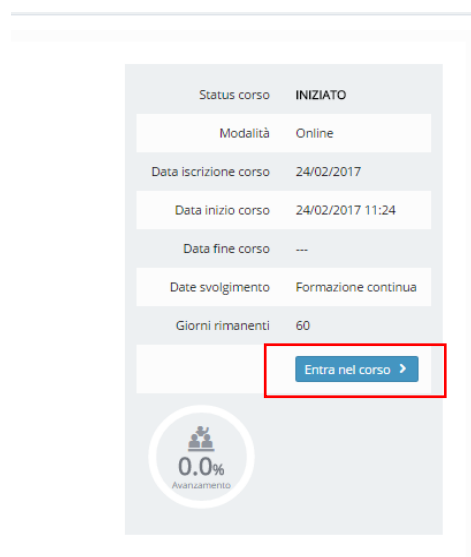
| | |
|---|---|
| Status corso | INIZIATO |
| Modalità | Online |
| Data iscrizione corso | 24/02/2017 |
| Data inizio corso | 24/02/2017 11:24 |
| Data fine corso | --- |
| Date svolgimento | Formazione continua |
| Giorni rimanenti | 60 |

Entra nel corso ›

0.0%
Avanzamento